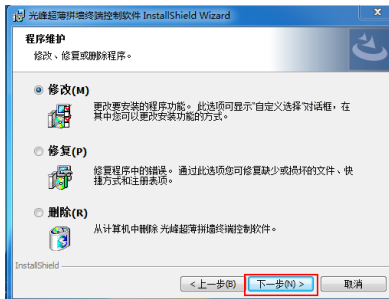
光峰超薄拼墙终端控制软件 InstallShield Wizard

程序维护

修改、修复或删除程序。

修改(M)

更改要安装的程序功能。此选项可显示"自定义选择"对话框，在其中您可以更改安装功能的方式。

修复(P)

修复程序中的错误。通过此选项您可修复缺少或损坏的文件、快捷方式和注册表项。

删除(R)

从计算机中删除 光峰超薄拼墙终端控制软件。

InstallShield

< 上一步(B)

下一步(N) >

取消